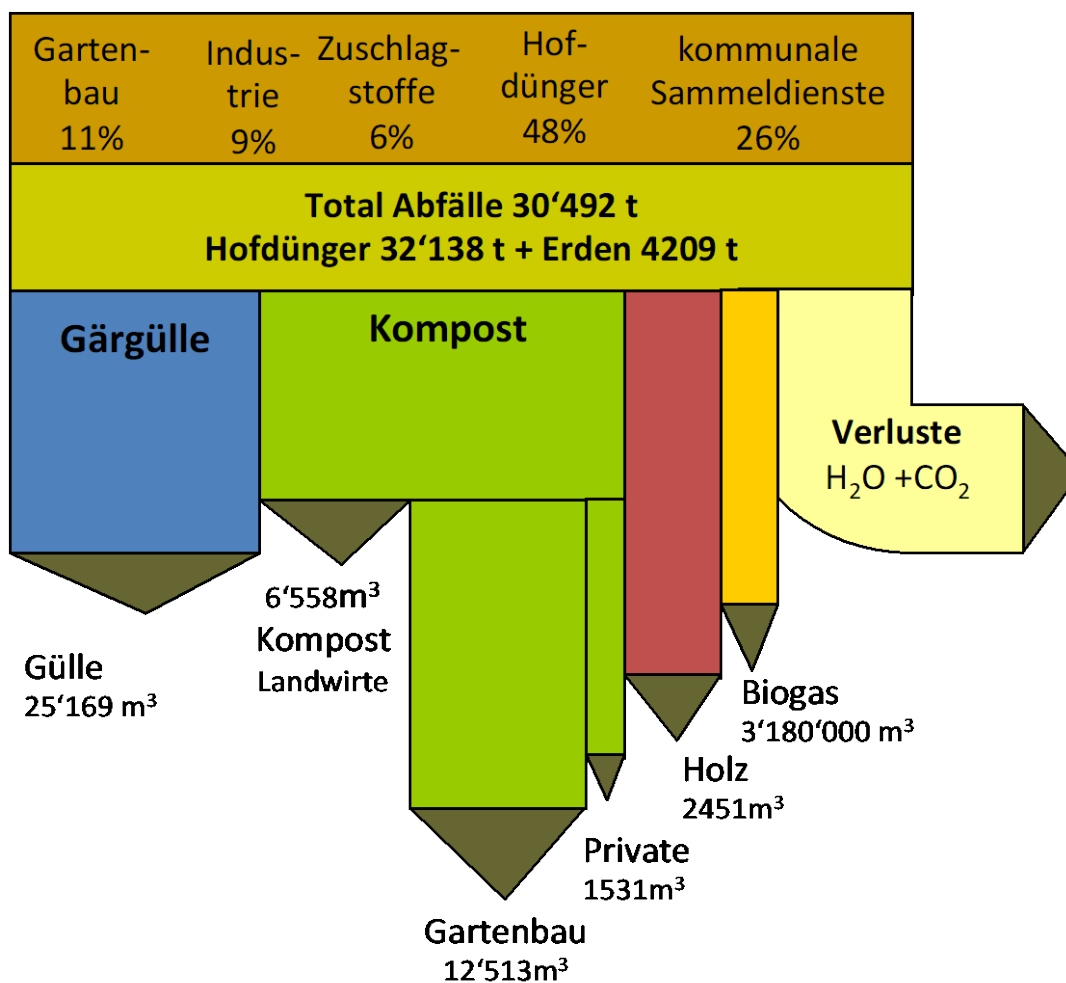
Gartenbau 11%

Industrie 9%

Zuschlagstoffe 6%

Hofdünger 48%

kommunale Sammeldienste 26%

Total Abfälle 30‘492 t
Hofdünger 32‘138 t + Erden 4209 t

Gärgülle

Kompost

Verluste
$H_2O$ +$CO_2$

Gülle
25‘169 m$^3$

6‘558m$^3$
Kompost
Landwirte

Biogas
3‘180‘000 m$^3$

Holz
2451m$^3$

Private
1531m$^3$

Gartenbau
12‘513m$^3$